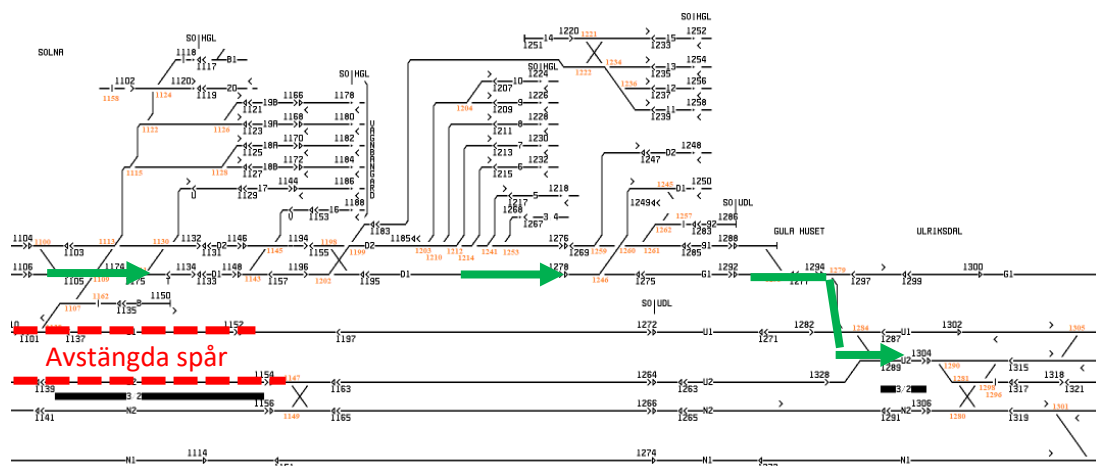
SOLNA

SO|HGL
1118
1117
B1
1102
1120
1158
1124
1119
20
1122
1126
19B
1166
1178
1121
19A
1168
1180
1123
18A
1170
1182
1125
18B
1172
1184
1113
1128
1127
U
17
1144
1186
1129
U
16
1153
1188
SO|HGL
VAGNBANGÅRD
1104
1100
1112
1130
1132
D2
1146
1194
1198
1199
D2
1183
1185
1106
1109
1174
1134
D1
1148
1196
1202
1195
D1
1105
1175
1133
1143
1157
1142
1150
1107
1135
B
1101
1137
1152
1197
Avstängda spår
1139
3
1154
1147
1163
1141
N2
1156
1149
1165
N1
1114
1151

1251
14
1220
1221
15
1233
SO|HGL
1252
1222
1234
13
1235
1254
1236
12
1256
1237
11
1258
1239
SO|HGL
1224
10
1207
1226
1204
9
1209
1228
8
1211
1230
7
1213
1232
6
1215
1218
5
1217
1268
3
4
1267
1205
1210
1212
1214
1241
1253
1276
1269
1259
1260
1261
1285
91
1288
1240
D2
1247
1245
D1
1250
1249
1257
1262
92
1283
1286
SO|UDL
1278
1246
1275
G1
1292
GULA HUSET
1294
1279
1277
1297
1299
ULRIKSDAL
1300
G1
SO|UDL
1272
U1
1282
1271
1284
1287
U1
1302
1305
1304
U2
1289
1290
1281
1315
1264
U2
1263
1328
3/2
1298
1296
1317
1318
1321
1266
N2
1265
1306
N2
1291
1280
1319
1301
1274
N1
1277
N1